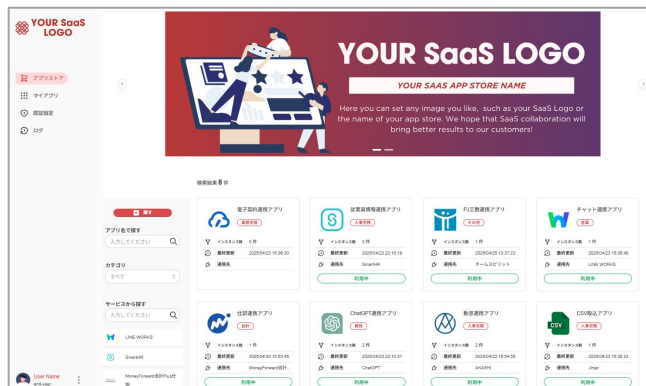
YOUR SaaS LOGO

アプリストア
マイアプリ
認証設定
ログ

YOUR SaaS LOGO
YOUR SAAS APP STORE NAME
Here you can set any image you like, such as your SaaS Logo or the name of your app store. We hope that SaaS collaboration will bring better results to our customers!

検索結果 8 件

閉じる
アプリ名で探す
入力してください
カテゴリ
すべて
サービスから探す
入力してください
LINE WORKS
Smart HR
MoneyForward会計Plus仕訳

User Name
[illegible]

電子契約連携アプリ
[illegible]
インスタンス数 0 件
最終更新 2025/04/23 15:36:30
連携先

従業員情報連携アプリ
人事労務
インスタンス数 2 件
最終更新 2025/04/23 22:10:18
連携先 SmartHR

PJ工数連携アプリ
その他
インスタンス数 1 件
最終更新 2025/04/23 13:37:23
連携先 チームスピリット
利用中

チャット連携アプリ
営業
インスタンス数 1 件
最終更新 2025/04/23 15:35:46
連携先 LINE WORKS
利用中

仕訳連携アプリ
会計
インスタンス数 1 件
最終更新 2025/04/20 10:50:45
連携先 MoneyForward会計
利用中

ChatGPT連携アプリ
その他
インスタンス数 2 件
最終更新 2025/04/23 22:13:31
連携先 ChatGPT
利用中

勤怠連携アプリ
人事労務
インスタンス数 1 件
最終更新 2025/04/23 15:04:38
連携先 AKASHI
利用中

CSV取込アプリ
営業
インスタンス数 1 件
最終更新 2025/04/23 15:35:33
連携先 Jmiar
利用中